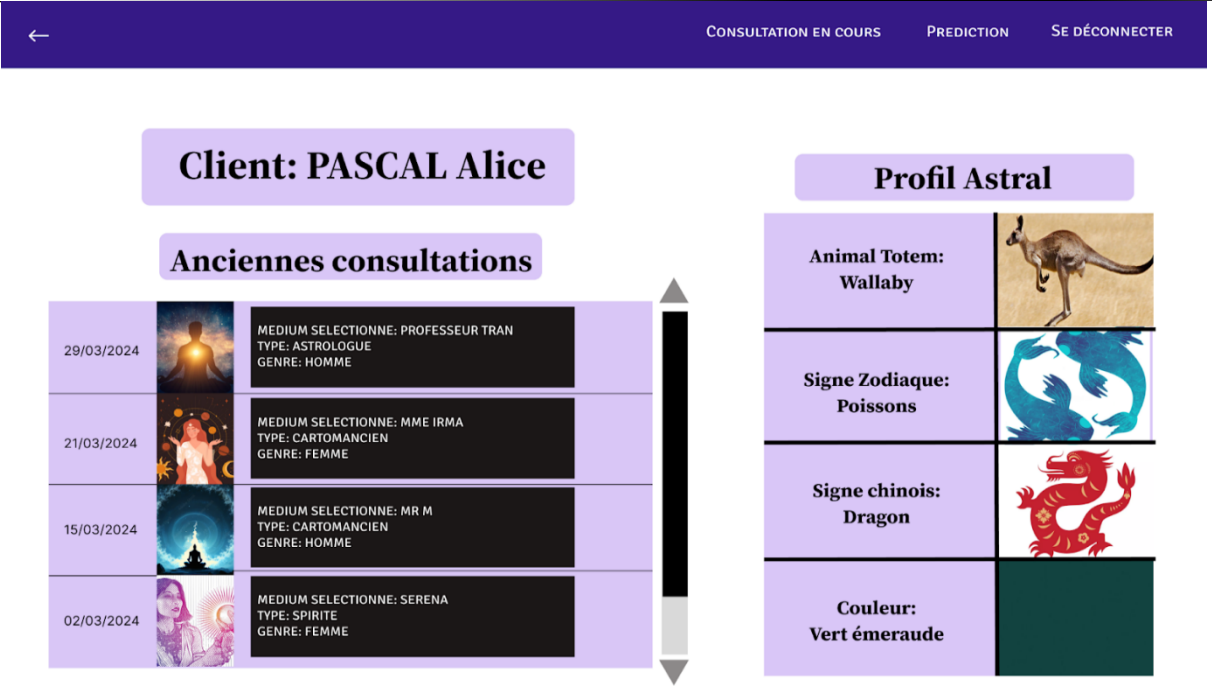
←

Consultation en cours Prediction Se déconnecter

Client: PASCAL Alice

Anciennes consultations

| | |
|---|---|
| 29/03/2024 | MEDIUM SELECTIONNE: PROFESSEUR TRAN TYPE: ASTROLOGUE GENRE: HOMME |
| 21/03/2024 | MEDIUM SELECTIONNE: MME IRMA TYPE: CARTOMANCIEN GENRE: FEMME |
| 15/03/2024 | MEDIUM SELECTIONNE: MR M TYPE: CARTOMANCIEN GENRE: HOMME |
| 02/03/2024 | MEDIUM SELECTIONNE: SERENA TYPE: SPIRITE GENRE: FEMME |

Profil Astral

Animal Totem: Wallaby

Signe Zodiaque: Poissons

Signe chinois: Dragon

Couleur: Vert émeraude